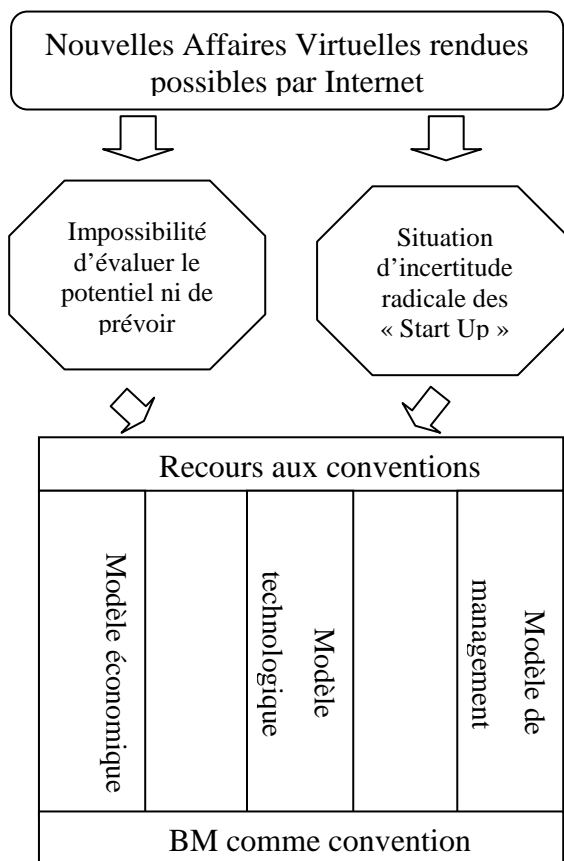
Nouvelles Affaires Virtuelles rendues possibles par Internet

Impossibilité d'évaluer le potentiel ni de prévoir

Situation d'incertitude radicale des « Start Up »

Recours aux conventions

Modèle économique

Modèle technologique

Modèle de management

BM comme convention